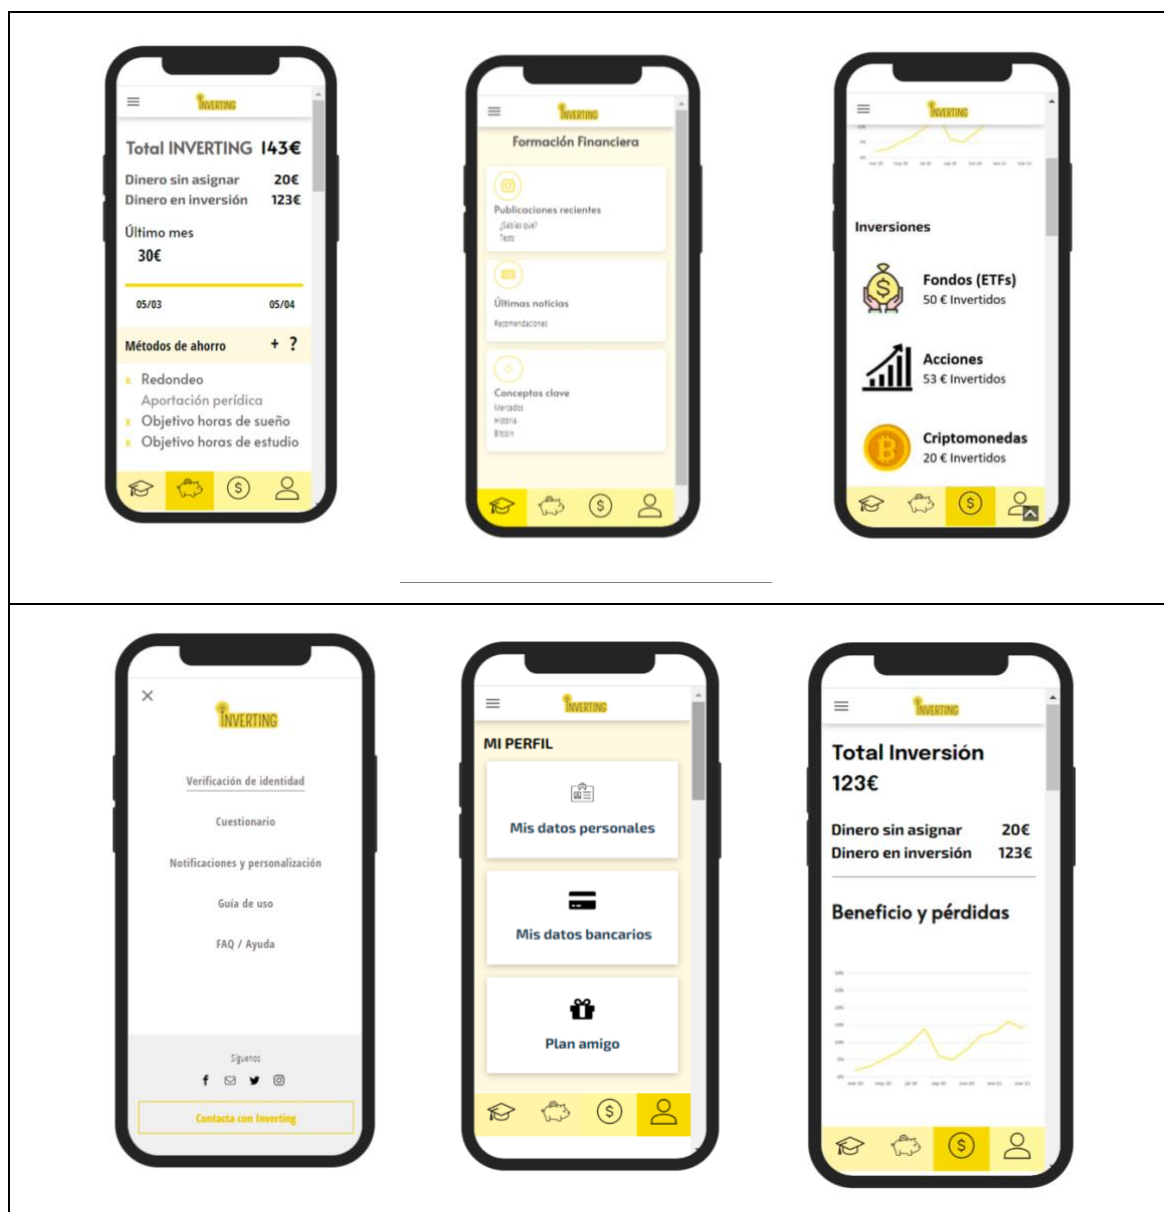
INVERTING

Total INVERTING 143€

Dinero sin asignar 20€
Dinero en inversión 123€

Último mes
30€

05/03 05/04

Métodos de ahorro + ?

x Redondeo
Aportación perídica
x Objetivo horas de sueño
x Objetivo horas de estudio

INVERTING

Formación Financiera

Publicaciones recientes
¿Sabías que?
Tests

Últimas noticias
Recomendaciones

Conceptos clave
Mercados
Historia
Bitcoin

INVERTING

Inversiones

Fondos (ETFs)
50 € Invertidos

Acciones
53 € Invertidos

Criptomonedas
20 € Invertidos

INVERTING

Verificación de identidad

Cuestionario

Notificaciones y personalización

Guía de uso

FAQ / Ayuda

Síguenos

Contacta con Inverting

INVERTING

MI PERFIL

Mis datos personales

Mis datos bancarios

Plan amigo

INVERTING

Total Inversión
123€

Dinero sin asignar 20€
Dinero en inversión 123€

Beneficio y pérdidas